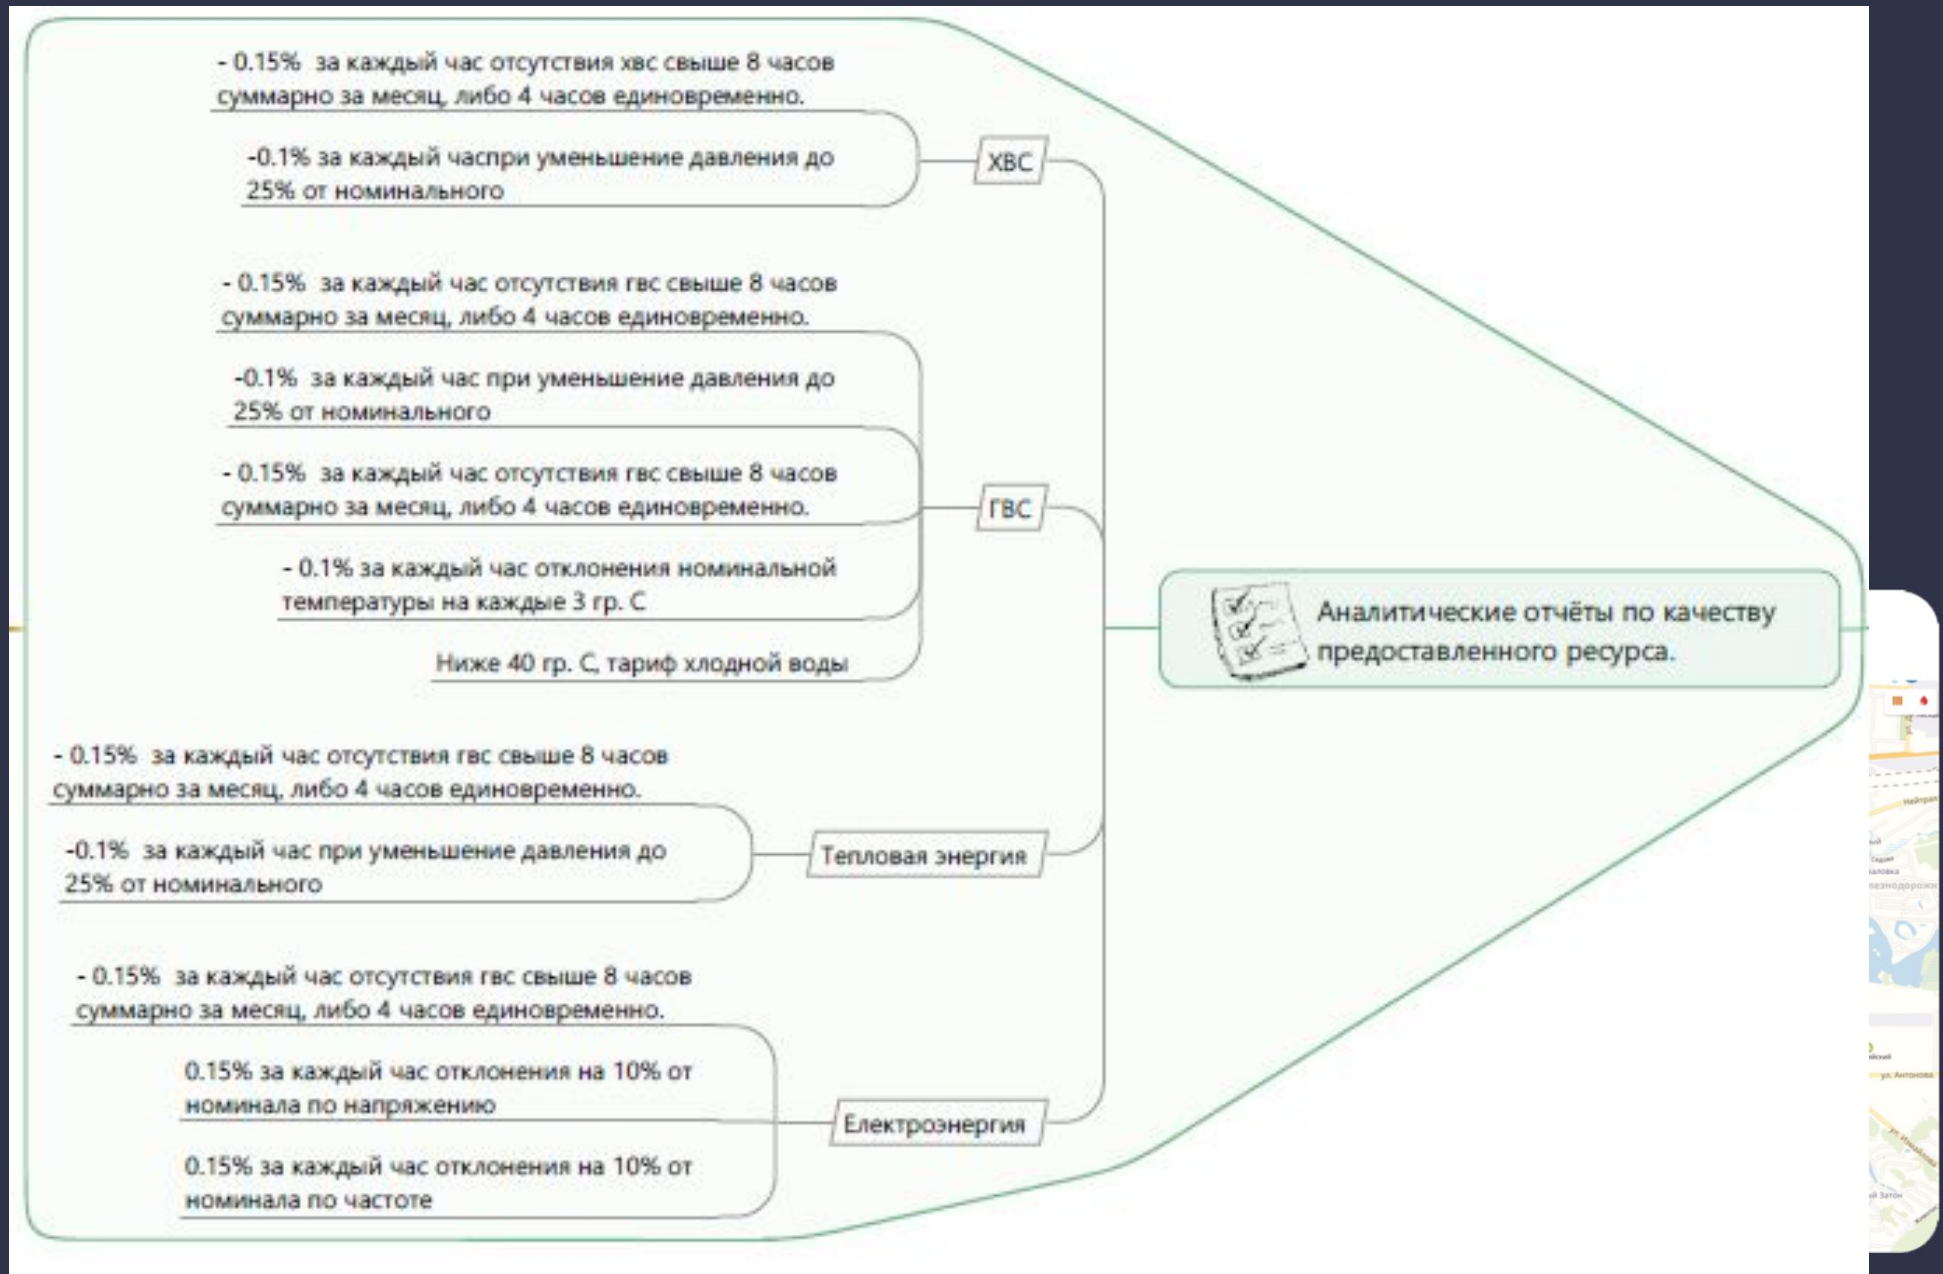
Аналитические отчёты по качеству предоставленного ресурса.

ХВС

- 0.15% за каждый час отсутствия хвс свыше 8 часов суммарно за месяц, либо 4 часов единовременно.

-0.1% за каждый часпри уменьшение давления до 25% от номинального

ГВС

- 0.15% за каждый час отсутствия гвс свыше 8 часов суммарно за месяц, либо 4 часов единовременно.

-0.1% за каждый час при уменьшение давления до 25% от номинального

- 0.15% за каждый час отсутствия гвс свыше 8 часов суммарно за месяц, либо 4 часов единовременно.

- 0.1% за каждый час отклонения номинальной температуры на каждые 3 гр. С

Ниже 40 гр. С, тариф хлодной воды

Тепловая энергия

- 0.15% за каждый час отсутствия гвс свыше 8 часов суммарно за месяц, либо 4 часов единовременно.

-0.1% за каждый час при уменьшение давления до 25% от номинального

Електроэнергия

- 0.15% за каждый час отсутствия гвс свыше 8 часов суммарно за месяц, либо 4 часов единовременно.

0.15% за каждый час отклонения на 10% от номинала по напряжению

0.15% за каждый час отклонения на 10% от номинала по частоте